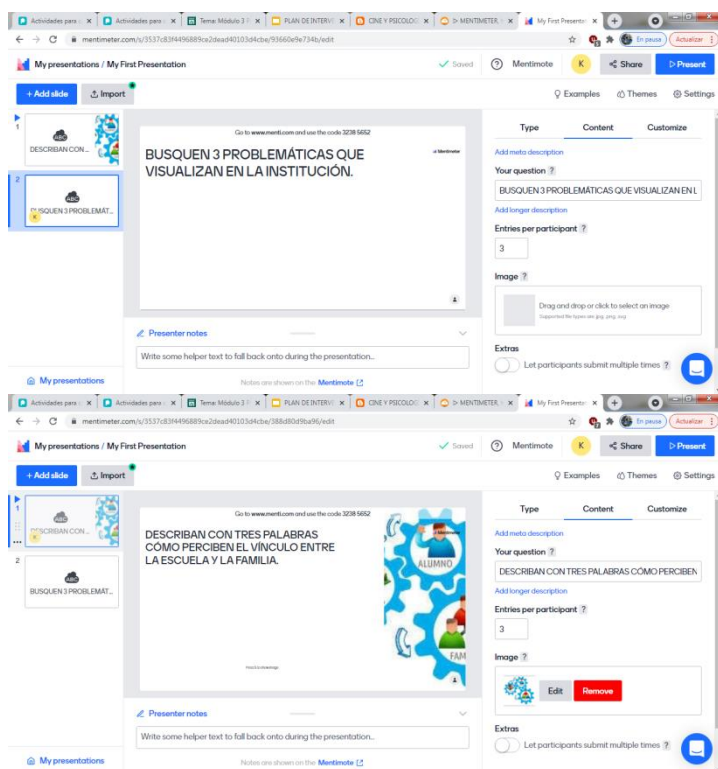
Actividades para | Actividades para | Tema: Módulo 3 | PLAN DE INTERV | CINE Y PSICOLOG | ▷ MENTIMETER | My First Presentat

mentimeter.com/s/3537c83f4496889ce2dead40103d4cbe/93660e9e734b/edit

En pausa | Actualizar

My presentations / My First Presentation

Saved | Mentimote | K | Share | Present

+ Add slide | Import

Examples | Themes | Settings

1 DESCRIBAN CON...

2 BUSQUEN 3 PROBLEMÁT...

Go to www.menti.com and use the code 3238 5652

BUSQUEN 3 PROBLEMÁTICAS QUE VISUALIZAN EN LA INSTITUCIÓN.

Mentimeter

Type | Content | Customize

Add meta description

Your question ?

BUSQUEN 3 PROBLEMÁTICAS QUE VISUALIZAN EN L

Add longer description

Entries per participant ?

3

Image ?

Drag and drop or click to select an image

Supported file types are jpg, png, svg

Presenter notes

Write some helper text to fall back onto during the presentation...

Notes are shown on the Mentimote

Extras

Let participants submit multiple times ?

My presentations

Actividades para | Actividades para | Tema: Módulo 3 | PLAN DE INTERV | CINE Y PSICOLOG | ▷ MENTIMETER | My First Presentat

mentimeter.com/s/3537c83f4496889ce2dead40103d4cbe/388d80d9ba96/edit

En pausa | Actualizar

My presentations / My First Presentation

Saved | Mentimote | K | Share | Present

+ Add slide | Import

Examples | Themes | Settings

1 DESCRIBAN CON...

2 BUSQUEN 3 PROBLEMÁT...

Go to www.menti.com and use the code 3238 5652

DESCRIBAN CON TRES PALABRAS CÓMO PERCIBEN EL VÍNCULO ENTRE LA ESCUELA Y LA FAMILIA.

ALUMNO

FAM

Type | Content | Customize

Add meta description

Your question ?

DESCRIBAN CON TRES PALABRAS CÓMO PERCIBEN

Add longer description

Entries per participant ?

3

Image ?

Edit | Remove

Presenter notes

Write some helper text to fall back onto during the presentation...

Notes are shown on the Mentimote

Extras

Let participants submit multiple times ?

My presentations